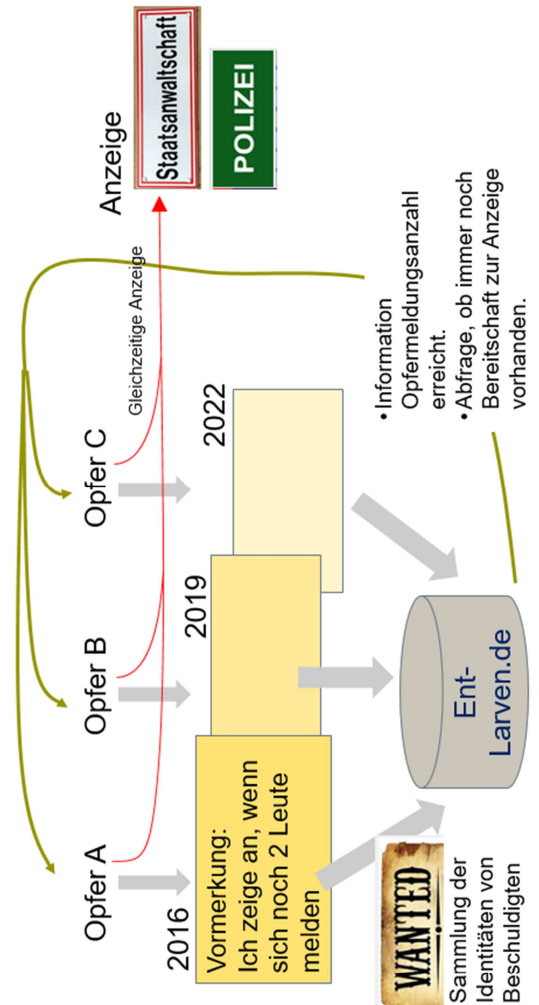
Staatsanwaltschaft

POLIZEI

Anzeige

Gleichzeitige Anzeige

Opfer A

Opfer B

Opfer C

2016

2019

2022

Vormerkung: Ich zeige an, wenn sich noch 2 Leute melden

WANTED

Sammlung der Identitäten von Beschuldigten

Ent-Larven.de

• Information Opfermeldungsanzahl erreicht.
• Abfrage, ob immer noch Bereitschaft zur Anzeige vorhanden.